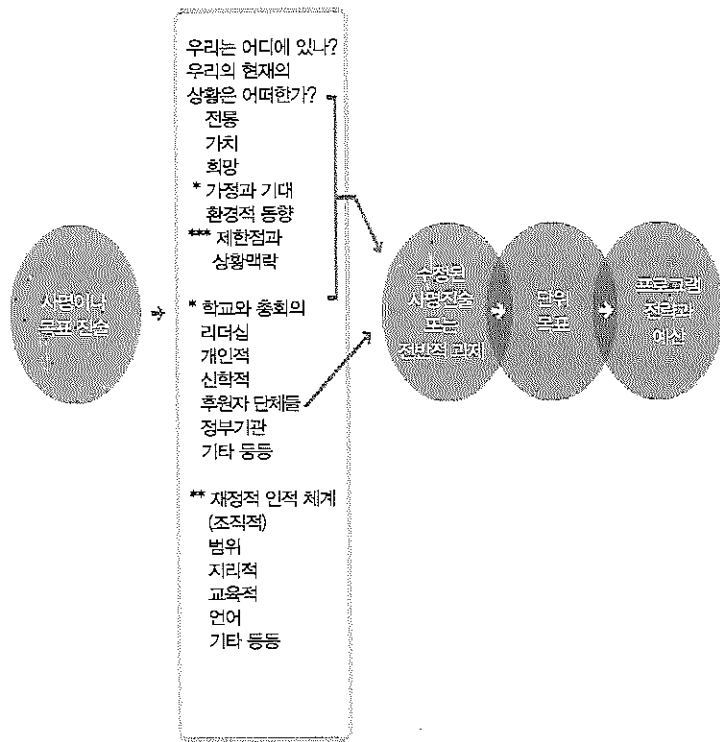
사명이나 목표진술

우리는 어디에 있나?
우리의 현재의 상황은 어떠한가?
전통
가치
희망
* 가정과 기대
환경적 동향
*** 제한점과 상황맥락

* 학교와 총회의 리더십
개인적
신학적
후원자 단체들
정부기관
기타 등등

** 재정적 인적 체계 (조직적)
범위
지리적
교육적
언어
기타 등등

수정된 사명진술 또는 전략적 과제

단위 목표

프로그램 전략과 예산